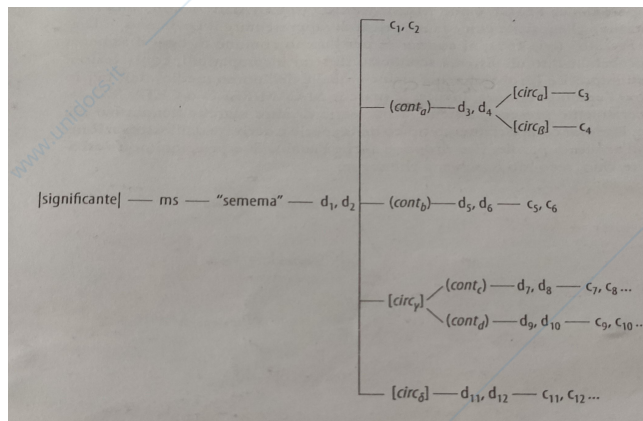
$c_1, c_2$

$(cont_a)$ — $d_3, d_4$ — $[circ_\alpha]$ — $c_3$

$[circ_\beta]$ — $c_4$

|significante| — ms — "semema" — $d_1, d_2$

$(cont_b)$ — $d_5, d_6$ — $c_5, c_6$

$[circ_\gamma]$ — $(cont_c)$ — $d_7, d_8$ — $c_7, c_8$...

$(cont_d)$ — $d_9, d_{10}$ — $c_9, c_{10}$...

$[circ_\delta]$ — $d_{11}, d_{12}$ — $c_{11}, c_{12}$...

www.uridocs.it